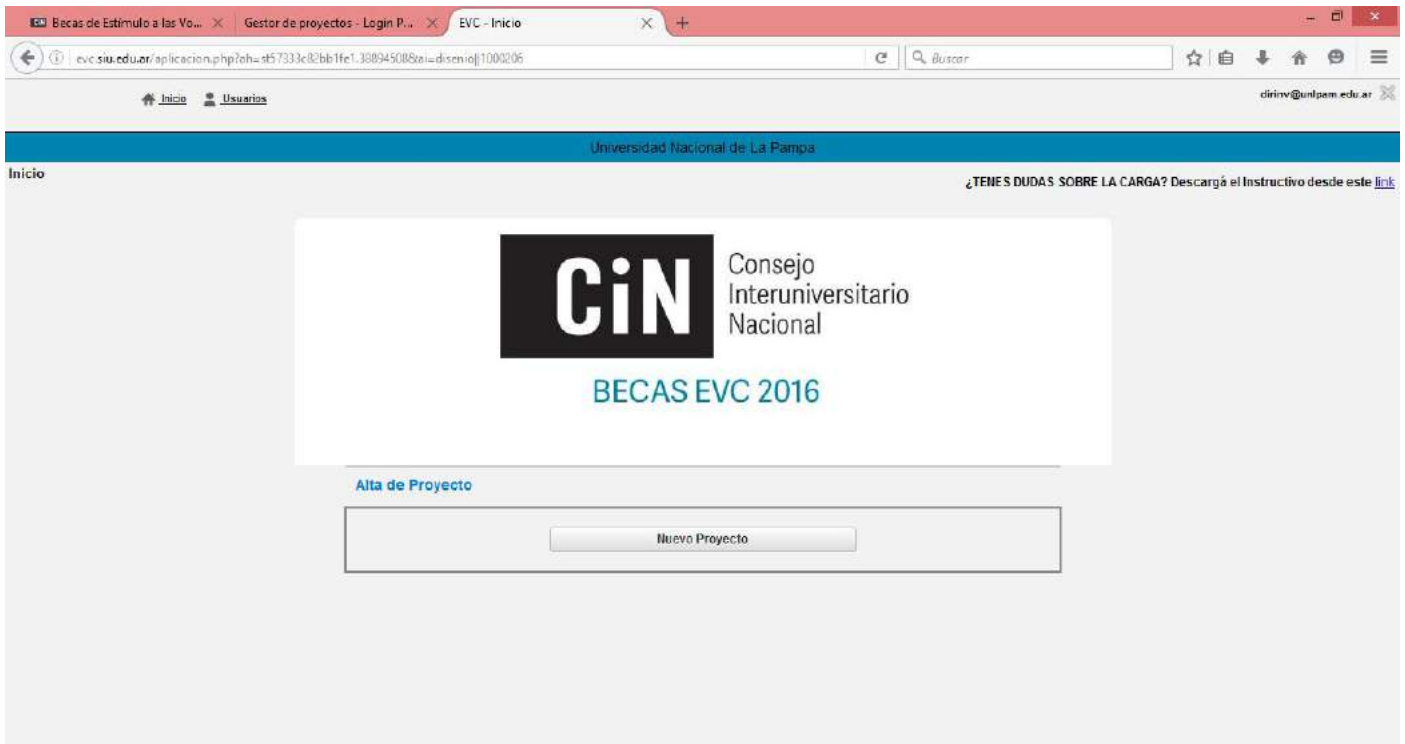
Becas de Estímulo a las Vo... Gestor de proyectos - Login P... EVC - Inicio

evc.siu.edu.ar/aplicacion.php?ah=st57333c82bb1fe1.38894508&ai=diseno||1000206

Buscar

Inicio Usuarios

dirinv@unlpam.edu.ar

Universidad Nacional de La Pampa

Inicio

¿TENES DUDAS SOBRE LA CARGA? Descargá el Instructivo desde este link

CiN Consejo Interuniversitario Nacional

BECAS EVC 2016

Alta de Proyecto

Nuevo Proyecto